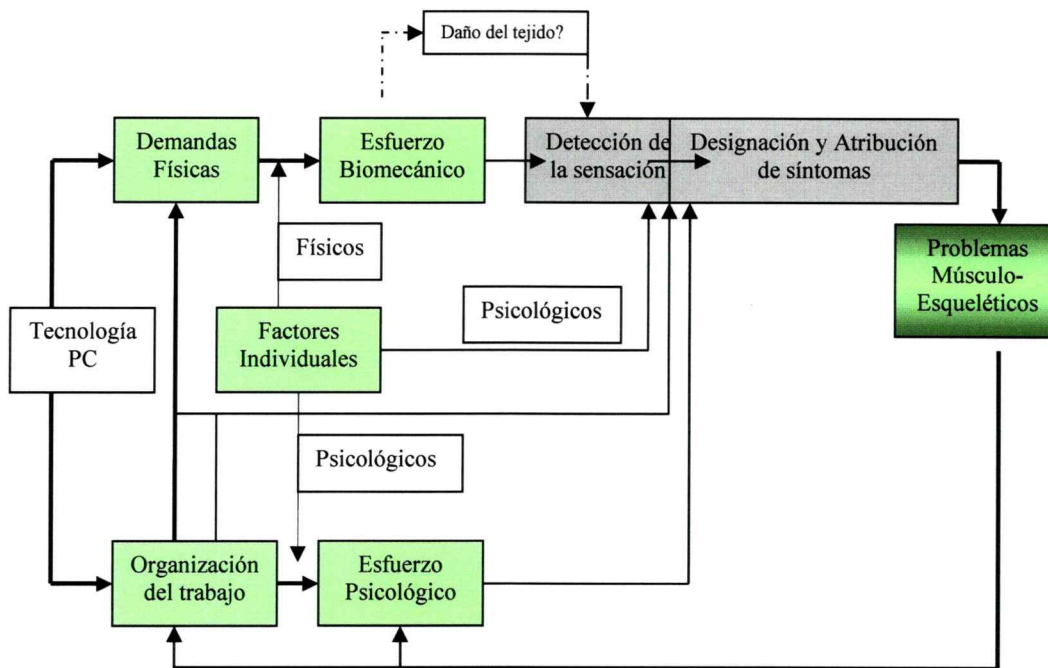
Daño del tejido?

Demandas Físicas

Esfuerzo Biomecánico

Detección de la sensación

Designación y Atribución de síntomas

Problemas Músculo-Esqueléticos

Físicos

Psicológicos

Tecnología PC

Factores Individuales

Psicológicos

Organización del trabajo

Esfuerzo Psicológico